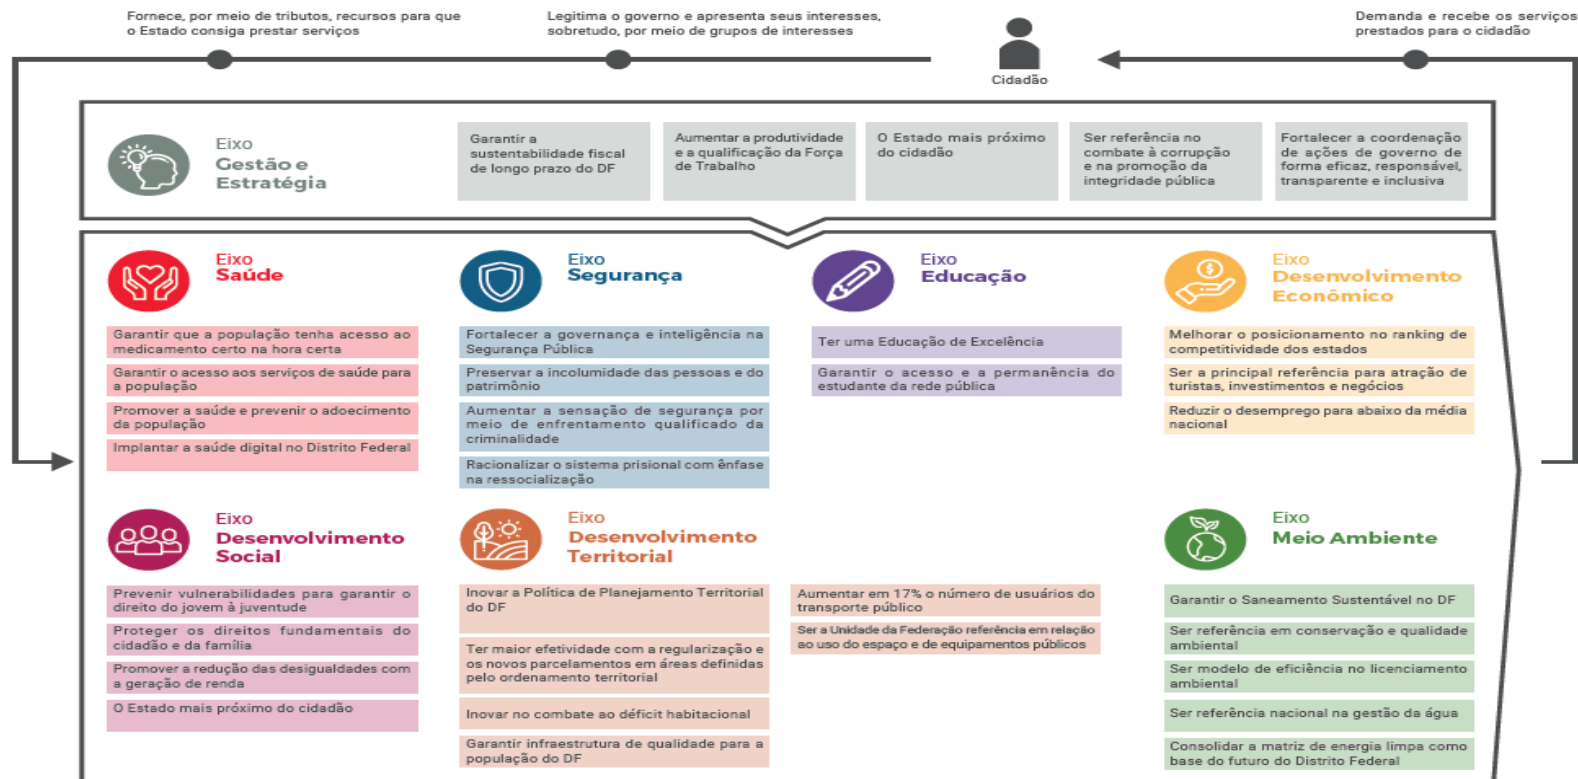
Fornece, por meio de tributos, recursos para que o Estado consiga prestar serviços

Legitima o governo e apresenta seus interesses, sobretudo, por meio de grupos de interesses

Cidadão

Demanda e recebe os serviços prestados para o cidadão

Eixo
Gestão e Estratégia

Garantir a sustentabilidade fiscal de longo prazo do DF

Aumentar a produtividade e a qualificação da Força de Trabalho

O Estado mais próximo do cidadão

Ser referência no combate à corrupção e na promoção da integridade pública

Fortalecer a coordenação de ações de governo de forma eficaz, responsável, transparente e inclusiva

Eixo
Saúde

Garantir que a população tenha acesso ao medicamento certo na hora certa

Garantir o acesso aos serviços de saúde para a população

Promover a saúde e prevenir o adoecimento da população

Implantar a saúde digital no Distrito Federal

Eixo
Segurança

Fortalecer a governança e inteligência na Segurança Pública

Preservar a incolumidade das pessoas e do patrimônio

Aumentar a sensação de segurança por meio de enfrentamento qualificado da criminalidade

Racionalizar o sistema prisional com ênfase na ressocialização

Eixo
Educação

Ter uma Educação de Excelência

Garantir o acesso e a permanência do estudante da rede pública

Eixo
Desenvolvimento Econômico

Melhorar o posicionamento no ranking de competitividade dos estados

Ser a principal referência para atração de turistas, investimentos e negócios

Reduzir o desemprego para abaixo da média nacional

Eixo
Desenvolvimento Social

Prevenir vulnerabilidades para garantir o direito do jovem à juventude

Proteger os direitos fundamentais do cidadão e da família

Promover a redução das desigualdades com a geração de renda

O Estado mais próximo do cidadão

Eixo
Desenvolvimento Territorial

Inovar a Política de Planejamento Territorial do DF

Ter maior efetividade com a regularização e os novos parcelamentos em áreas definidas pelo ordenamento territorial

Inovar no combate ao déficit habitacional

Garantir infraestrutura de qualidade para a população do DF

Aumentar em 17% o número de usuários do transporte público

Ser a Unidade da Federação referência em relação ao uso do espaço e de equipamentos públicos

Eixo
Meio Ambiente

Garantir o Saneamento Sustentável no DF

Ser referência em conservação e qualidade ambiental

Ser modelo de eficiência no licenciamento ambiental

Ser referência nacional na gestão da água

Consolidar a matriz de energia limpa como base do futuro do Distrito Federal